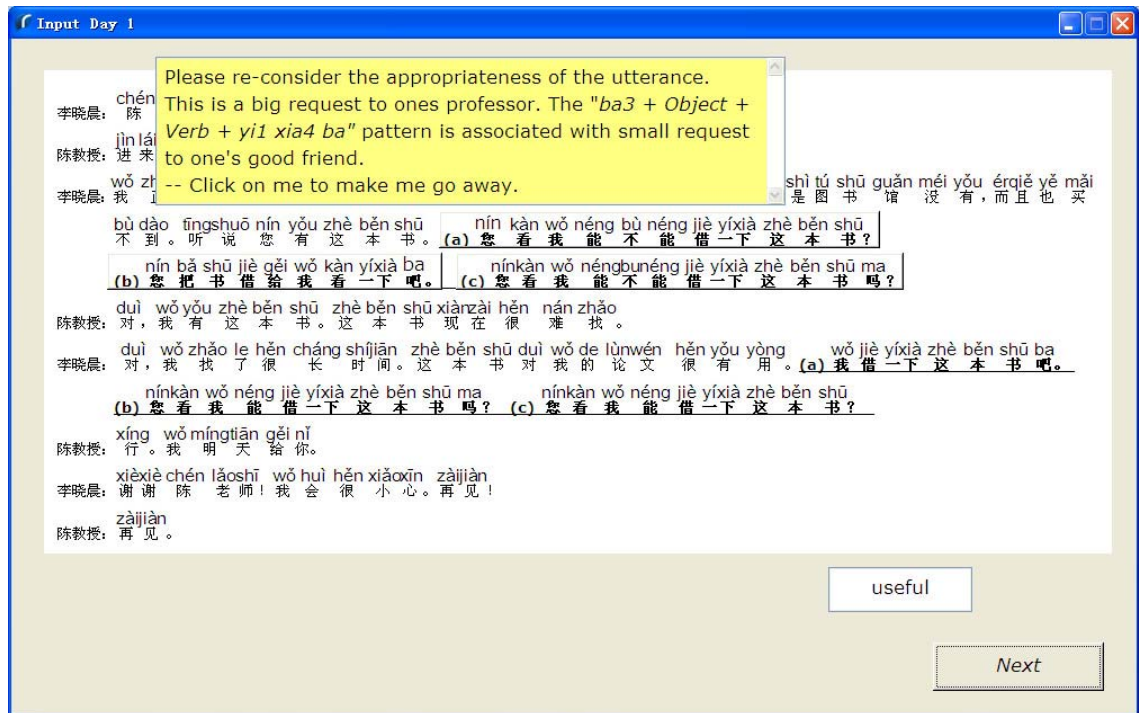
Input Day 1

Please re-consider the appropriateness of the utterance. This is a big request to ones professor. The "ba3 + Object + Verb + yi1 xia4 ba" pattern is associated with small request to one's good friend.
-- Click on me to make me go away.

李晓晨: chén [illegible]
陈 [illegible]

陈教授: jìn lái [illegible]
进 来 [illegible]

李晓晨: wǒ zh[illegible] shì tú shū guǎn méi yǒu érqiě yě mǎi
我 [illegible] 是 图 书 馆 没 有，而且 也 买
bù dào tīngshuō nín yǒu zhè běn shū
不 到。听 说 您 有 这 本 书。
(a) nín kàn wǒ néng bù néng jiè yíxià zhè běn shū
您 看 我 能 不 能 借一下 这 本 书？
(b) nín bǎ shū jiè gěi wǒ kàn yíxià ba
您 把 书 借 给 我 看 一下 吧。
(c) nínkàn wǒ néngbunéng jiè yíxià zhè běn shū ma
您 看 我 能 不 能 借一下 这 本 书 吗？

陈教授: duì wǒ yǒu zhè běn shū zhè běn shū xiànzài hěn nán zhǎo
对，我 有 这 本 书。这 本 书 现在 很 难 找。

李晓晨: duì wǒ zhǎo le hěn cháng shíjiān zhè běn shū duì wǒ de lùnwén hěn yǒu yòng
对，我 找 了 很 长 时 间。这 本 书 对 我 的 论 文 很 有 用。
(a) wǒ jiè yíxià zhè běn shū ba
我 借 一下 这 本 书 吧。
(b) nínkàn wǒ néng jiè yíxià zhè běn shū ma
您 看 我 能 借 一下 这 本 书 吗？
(c) nínkàn wǒ néng jiè yíxià zhè běn shū
您 看 我 能 借 一下 这 本 书？

陈教授: xíng wǒ míngtiān gěi nǐ
行。我 明 天 给 你。

李晓晨: xièxiè chén lǎoshī wǒ huì hěn xiǎoxīn zàijiàn
谢 谢 陈 老 师！我 会 很 小 心。再 见！

陈教授: zàijiàn
再 见。

useful

Next